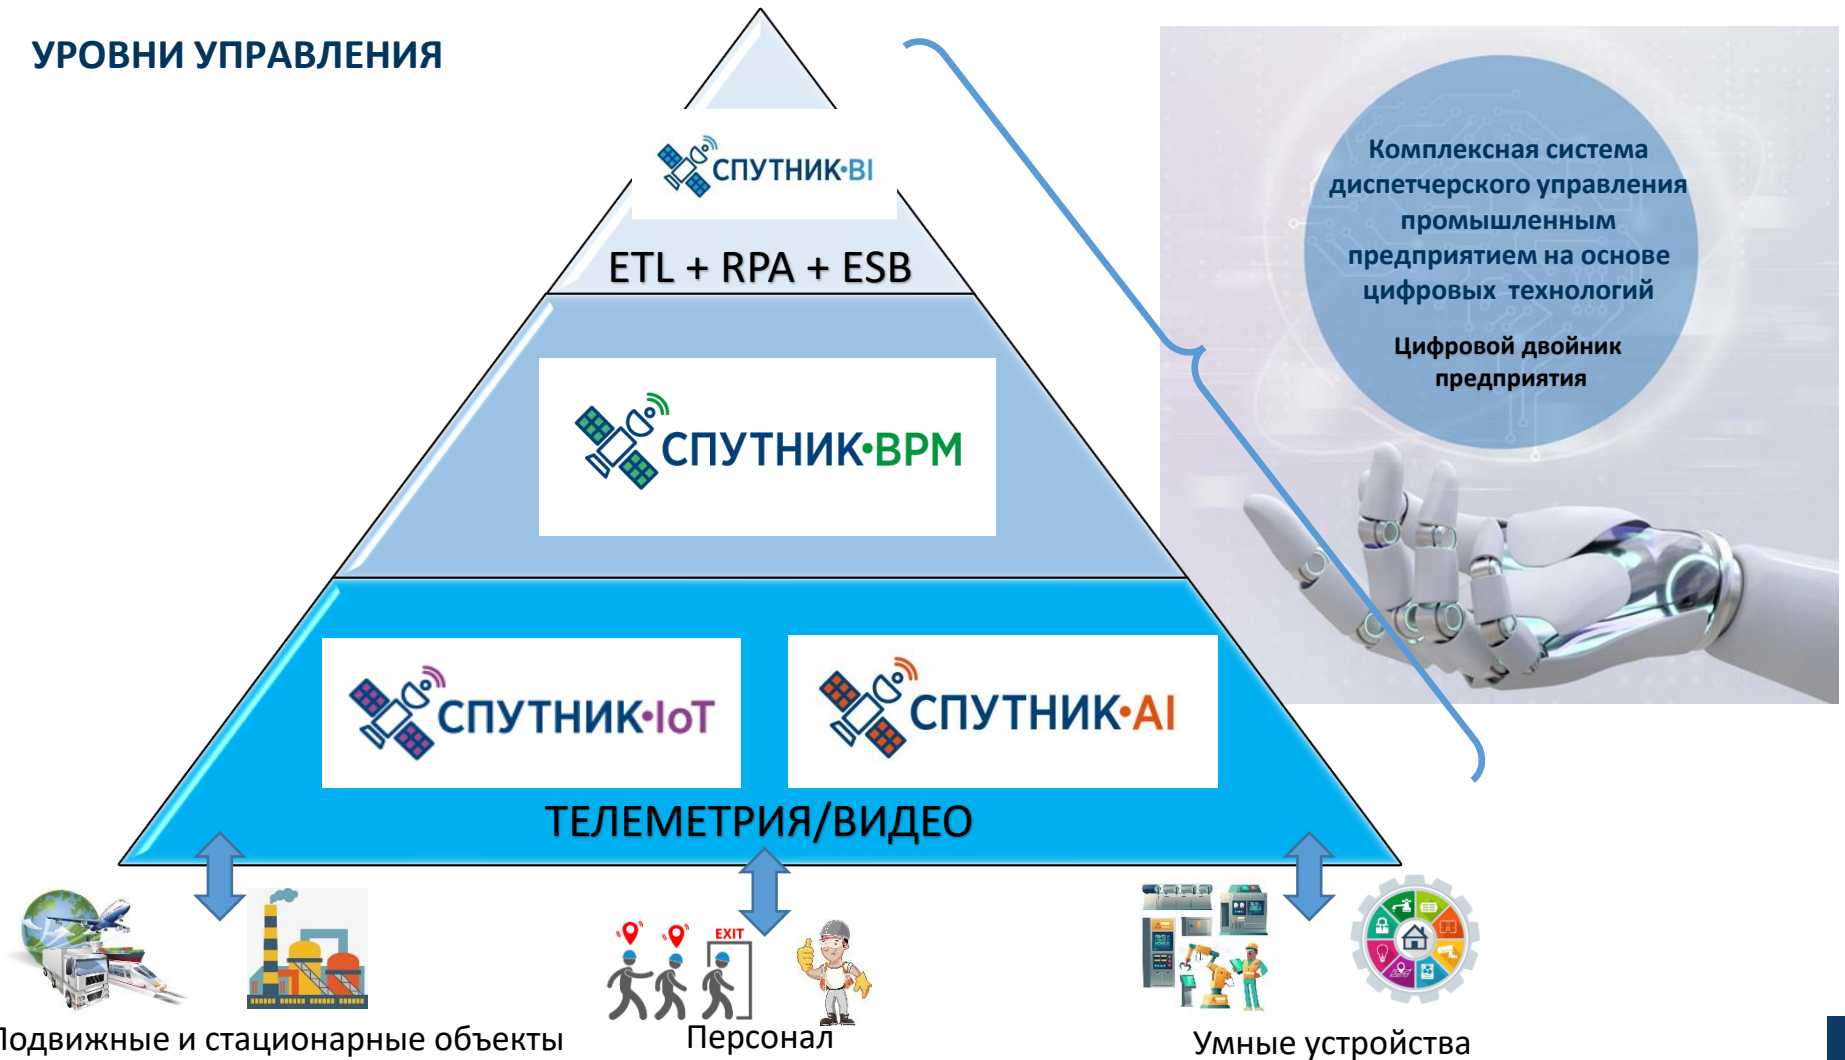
УРОВНИ УПРАВЛЕНИЯ

СПУТНИК·BI

ETL + RPA + ESB

СПУТНИК·BPM

СПУТНИК·IoT

СПУТНИК·AI

ТЕЛЕМЕТРИЯ/ВИДЕО

Комплексная система диспетчерского управления промышленным предприятием на основе цифровых технологий

Цифровой двойник предприятия

EXIT

Подвижные и стационарные объекты

Персонал

Умные устройства